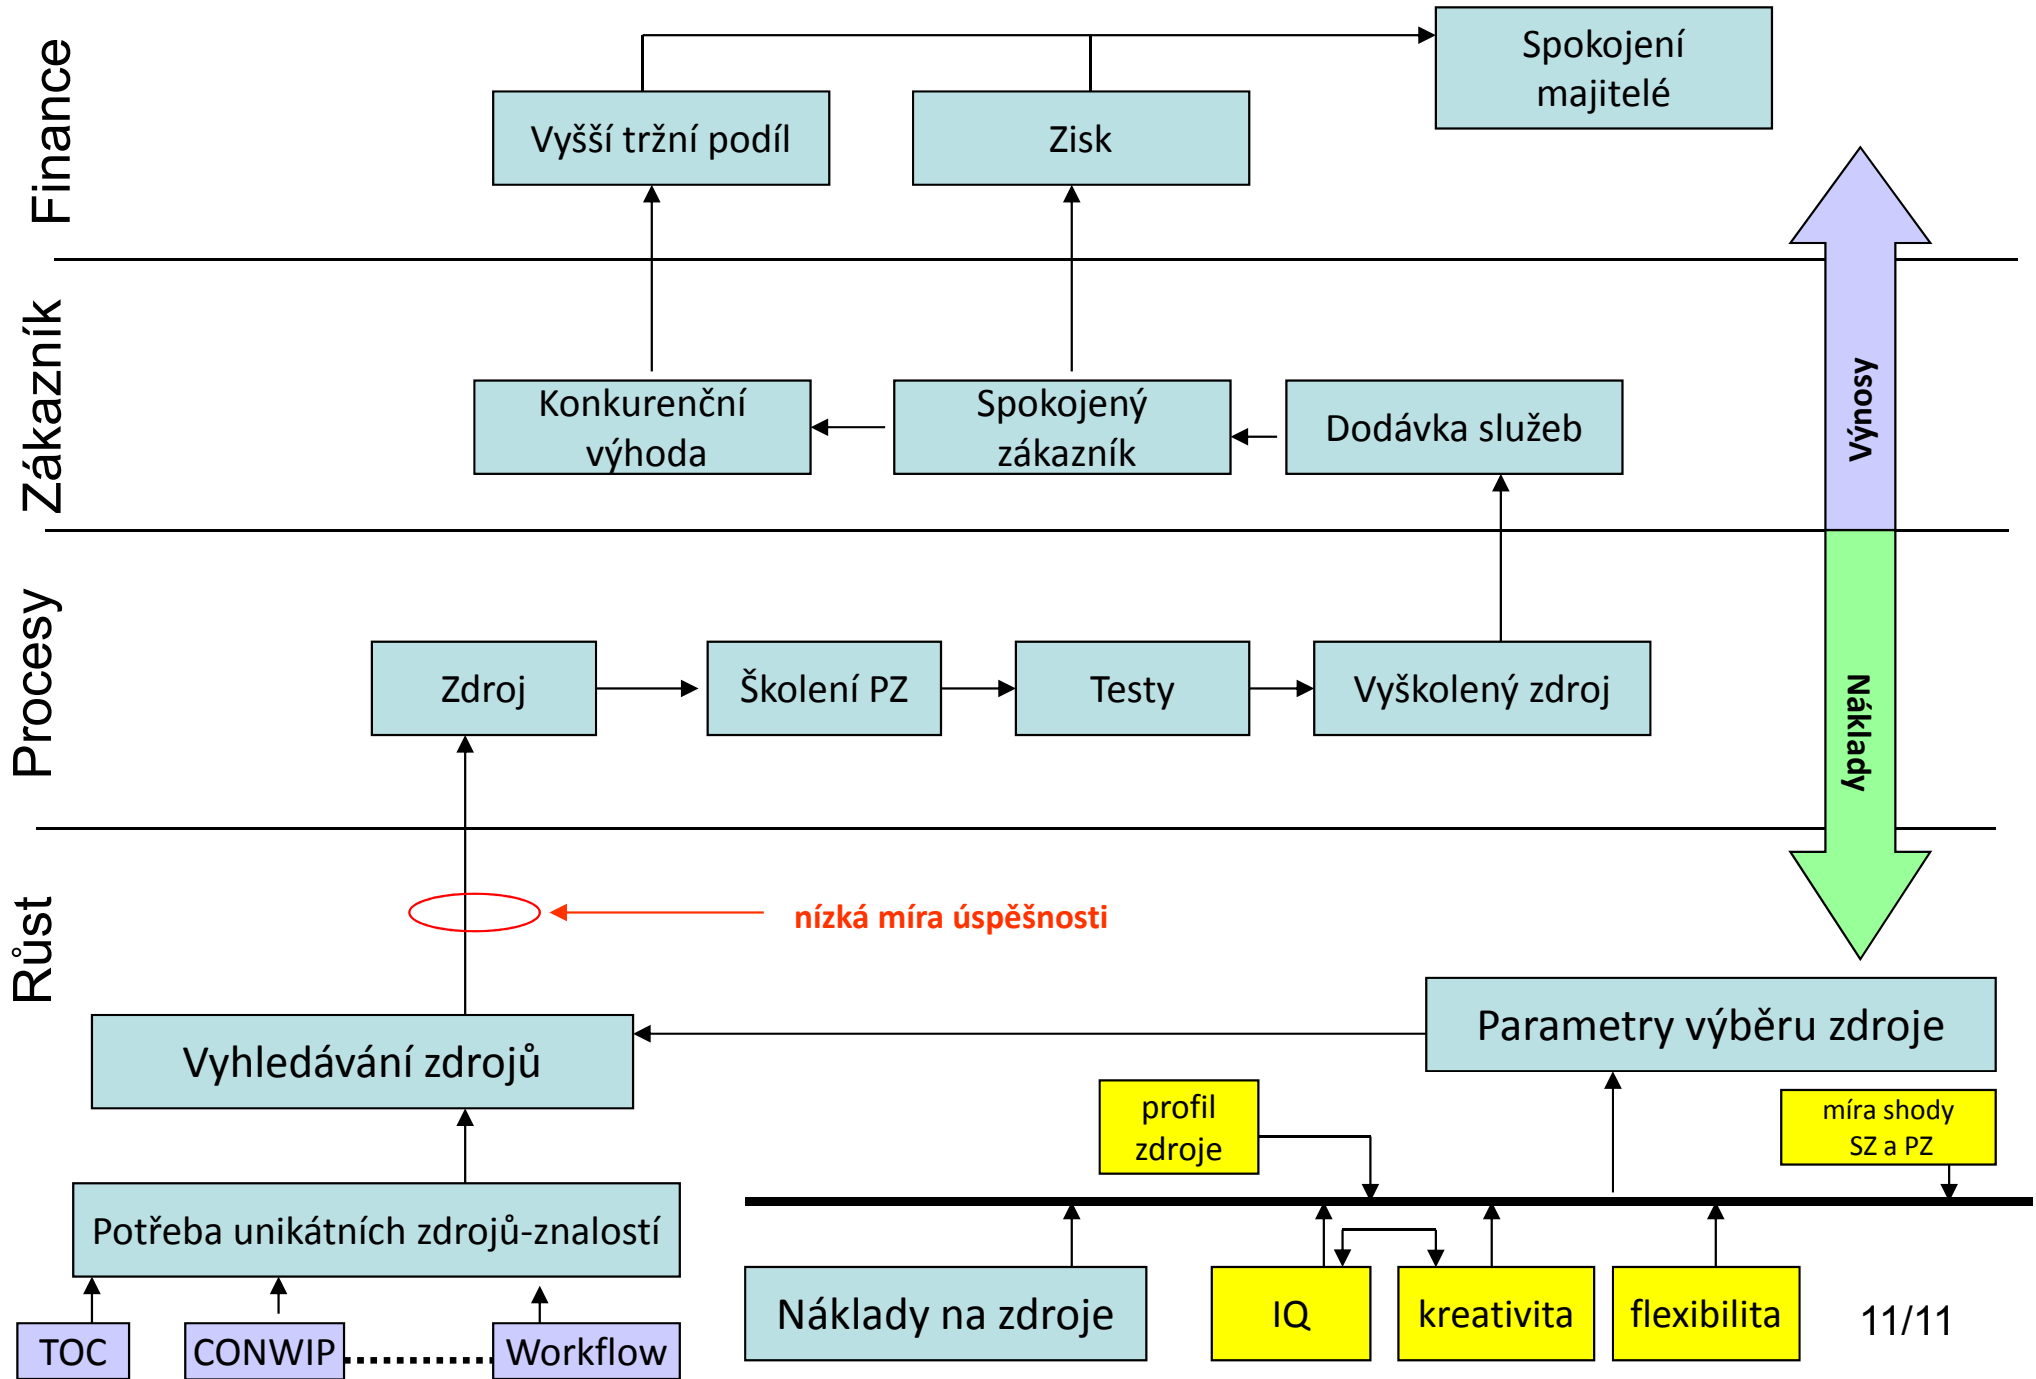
Finance

Vyšší tržní podíl

Zisk

Spokojení majitelé

Zákazník

Konkurenční výhoda

Spokojený zákazník

Dodávka služeb

Výnosy

Procesy

Zdroj

Školení PZ

Testy

Vyškolený zdroj

Náklady

Růst

nízká míra úspěšnosti

Vyhledávání zdrojů

Parametry výběru zdroje

profil zdroje

míra shody SZ a PZ

Potřeba unikátních zdrojů-znalostí

TOC

CONWIP

Workflow

Náklady na zdroje

IQ

kreativita

flexibilita

11/11